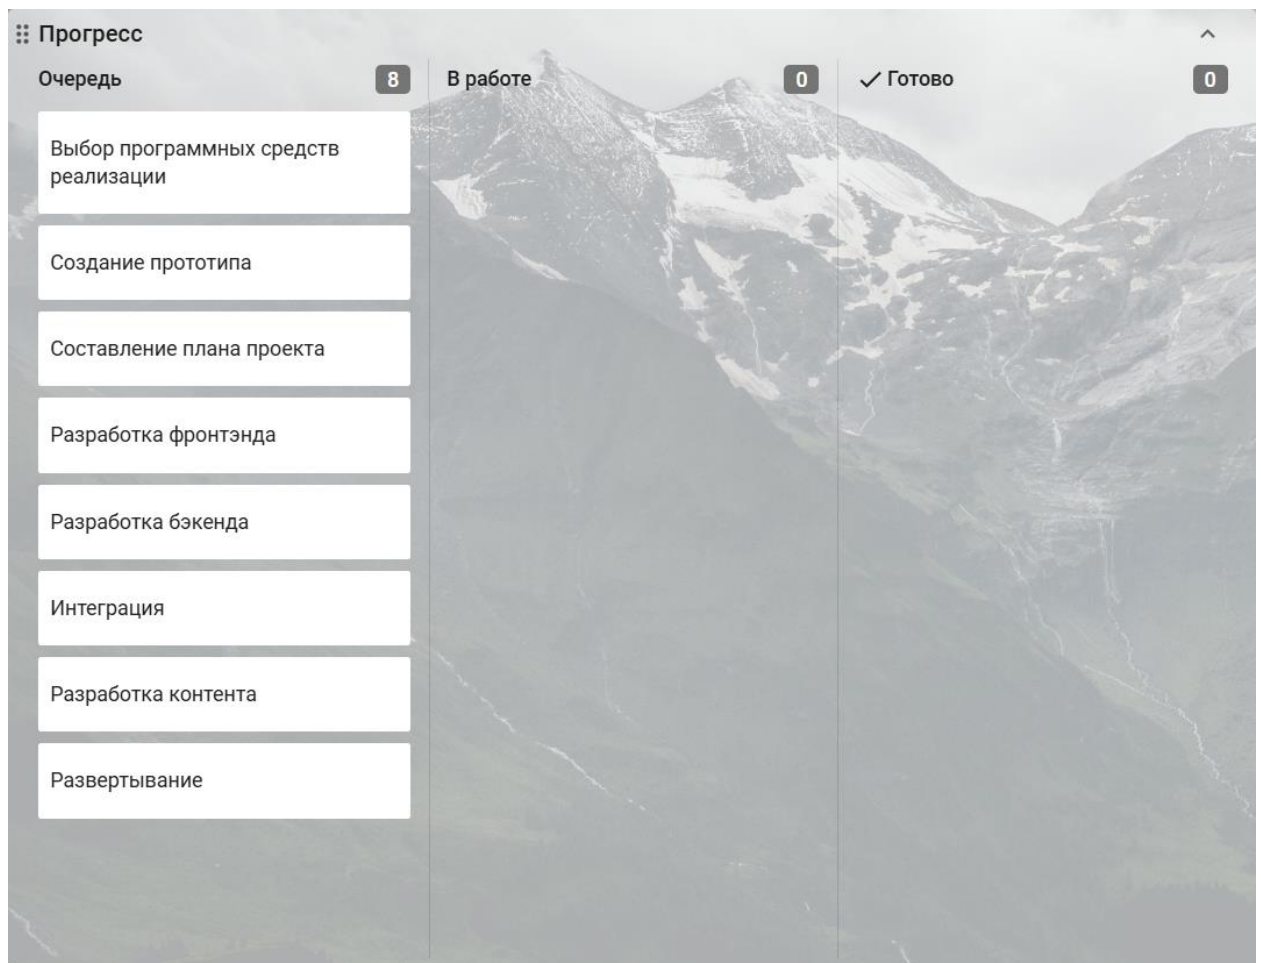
Прогресс

Очередь 8

Выбор программных средств реализации

Создание прототипа

Составление плана проекта

Разработка фронтэнда

Разработка бэкенда

Интеграция

Разработка контента

Развертывание

В работе 0

✓ Готово 0